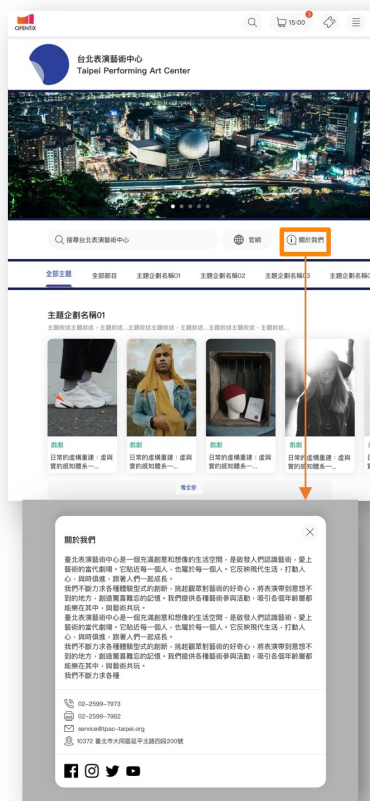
OPENTIX

15:00

台北表演藝術中心
Taipei Performing Art Center

搜尋台北表演藝術中心

官網

關於我們

全部主題　全部節目　主題企劃名稱01　主題企劃名稱02　主題企劃名稱03　主題企劃名稱0

主題企劃名稱01

主題敘述主題敘述，主題敘述...主題敘述主題敘述，主題敘述...主題敘述主題敘述，主題敘述...

戲劇
日常的虛構重建：虛與實的感知體系一...

戲劇
日常的虛構重建：虛與實的感知體系一...

戲劇
日常的虛構重建：虛與實的感知體系一...

戲劇
日常的虛構重建：虛與實的感知體系一...

看全部

關於我們

臺北表演藝術中心是一個充滿創意和想像的生活空間，是啟發人們認識藝術、愛上藝術的當代劇場，它貼近每一個人，也屬於每一個人，它反映現代生活，打動人心，與時俱進，跟著人們一起成長。
我們不斷力求各種體驗型式的創新，挑起觀眾對藝術的好奇心，將表演帶到意想不到的地方，創造驚喜難忘的記憶。我們提供各種藝術參與活動，吸引各個年齡層都能樂在其中，與藝術共玩。
臺北表演藝術中心是一個充滿創意和想像的生活空間，是啟發人們認識藝術、愛上藝術的當代劇場，它貼近每一個人，也屬於每一個人，它反映現代生活，打動人心，與時俱進，跟著人們一起成長。
我們不斷力求各種體驗型式的創新，挑起觀眾對藝術的好奇心，將表演帶到意想不到的地方，創造驚喜難忘的記憶。我們提供各種藝術參與活動，吸引各個年齡層都能樂在其中，與藝術共玩。
我們不斷力求各種

02-2599-7973
02-2599-7982
service@tpac-taipei.org
10372 臺北市大同區承北路四段200號